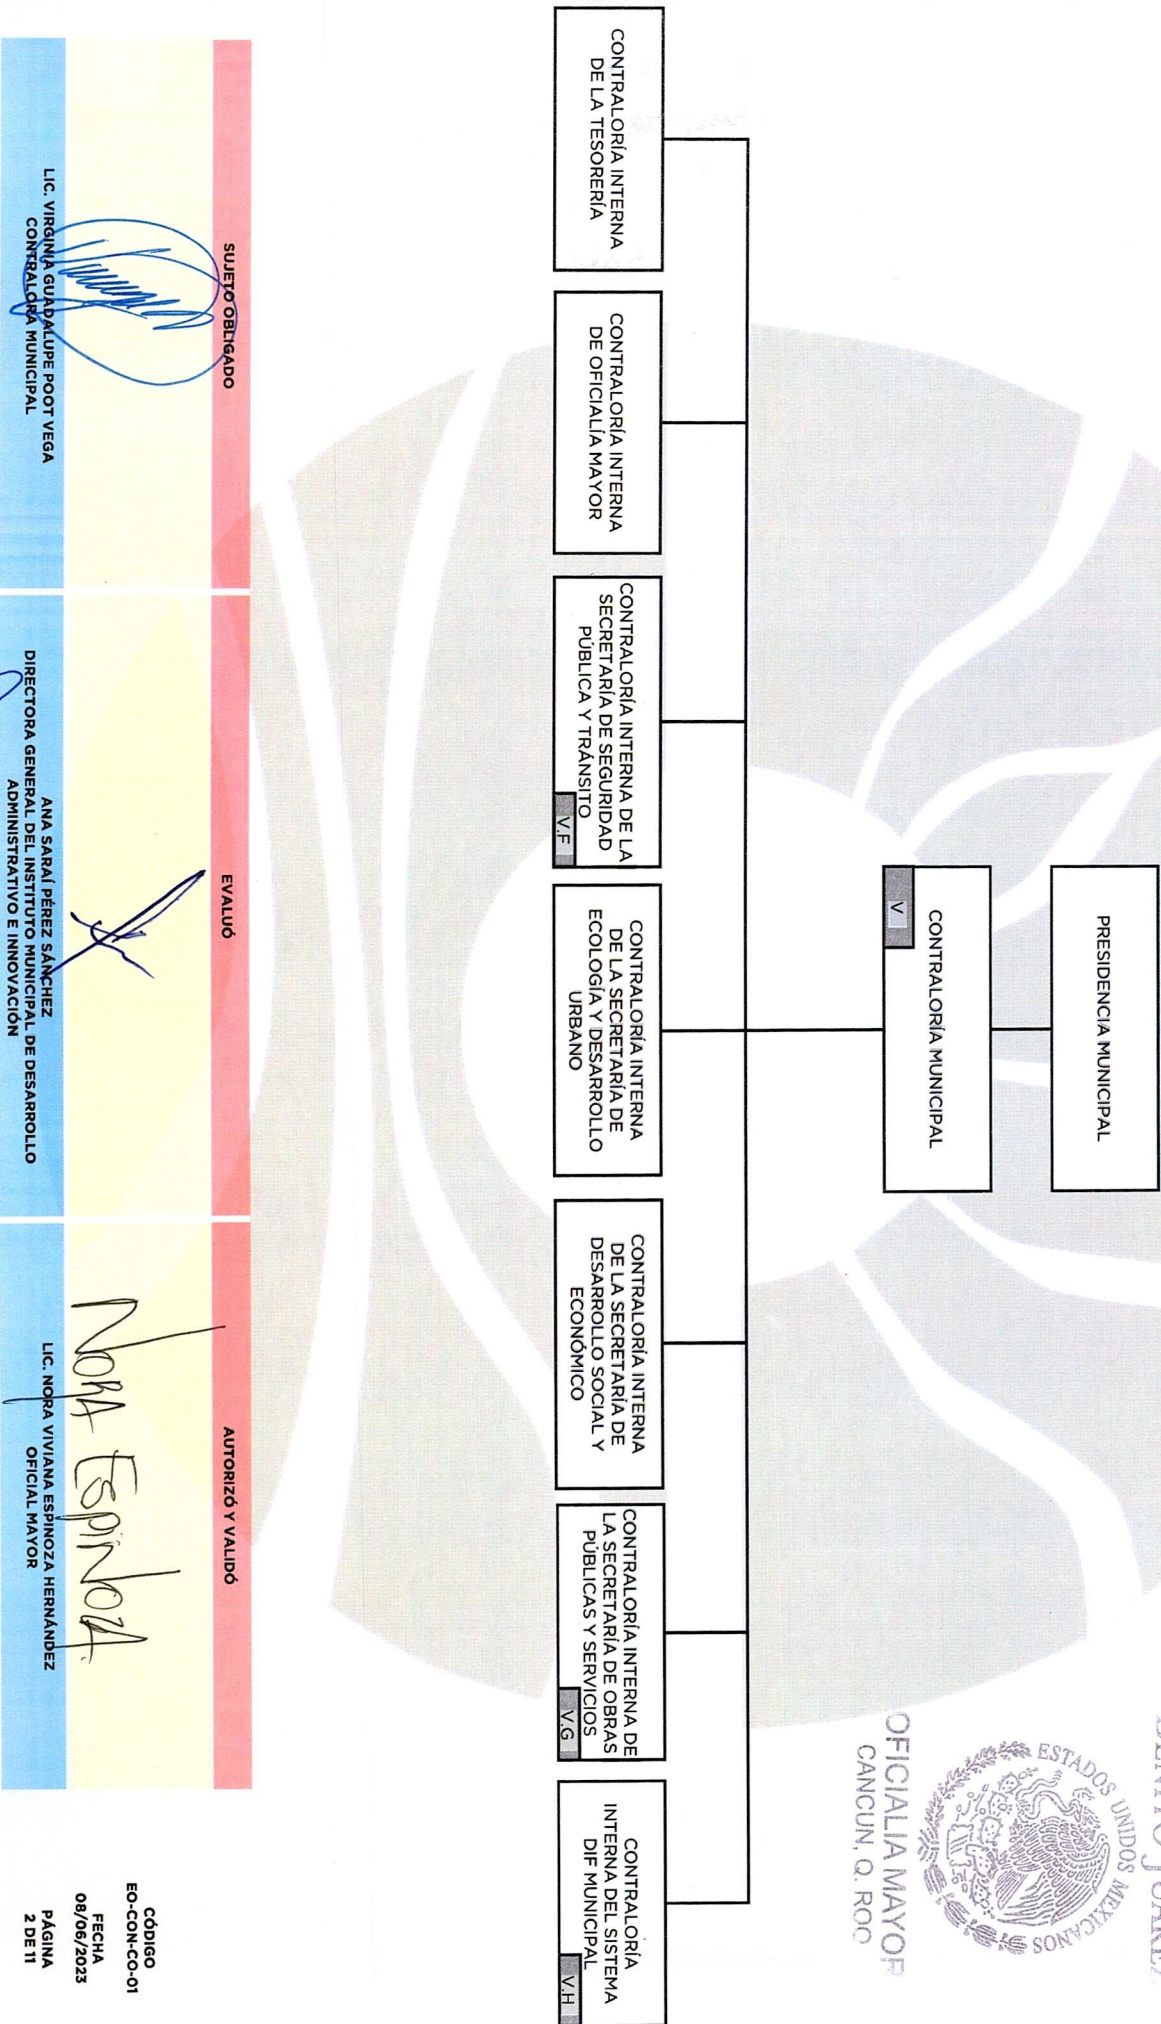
PRESIDENCIA MUNICIPAL

CONTRALORÍA MUNICIPAL
V

CONTRALORÍA INTERNA DE LA TESORERÍA

CONTRALORÍA INTERNA DE OFICIALÍA MAYOR

CONTRALORÍA INTERNA DE LA SECRETARÍA DE SEGURIDAD PÚBLICA Y TRÁNSITO
V.F

CONTRALORÍA INTERNA DE LA SECRETARÍA DE ECOLOGÍA Y DESARROLLO URBANO

CONTRALORÍA INTERNA DE LA SECRETARÍA DE DESARROLLO SOCIAL Y ECONÓMICO

CONTRALORÍA INTERNA DE LA SECRETARÍA DE OBRAS PÚBLICAS Y SERVICIOS
V.G

CONTRALORÍA INTERNA DEL SISTEMA DIF MUNICIPAL
V.H

ESTADOS UNIDOS MEXICANOS
OFICIALÍA MAYOR
CANCUN, Q. ROO

| SUJETO OBLIGADO | EVALUÓ | AUTORIZÓ Y VALIDÓ |
|---|---|---|
| LIC. VIRGINIA GUADALUPE POOT VEGA CONTRALORA MUNICIPAL | ANA SARAÍ PÉREZ SÁNCHEZ DIRECTORA GENERAL DEL INSTITUTO MUNICIPAL DE DESARROLLO ADMINISTRATIVO E INNOVACIÓN | Nora Espinoza LIC. NORA VIVIANA ESPINOZA HERNÁNDEZ OFICIAL MAYOR |

CÓDIGO
EO-CON-CO-01
FECHA
08/06/2023
PÁGINA
2 DE 11